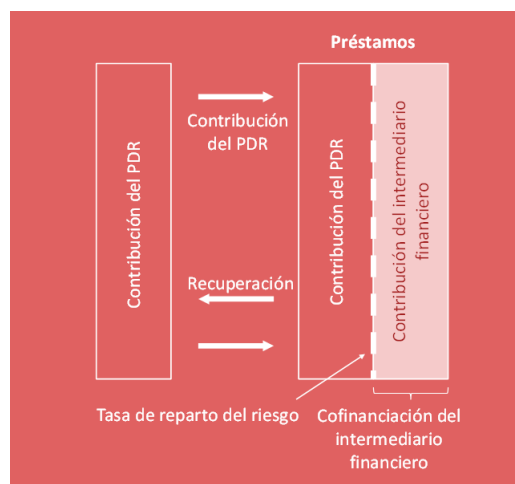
Préstamos

Contribución del PDR

Contribución del PDR

Contribución del PDR

Contribución del intermediario financiero

Recuperación

Tasa de reparto del riesgo

Cofinanciación del intermediario financiero